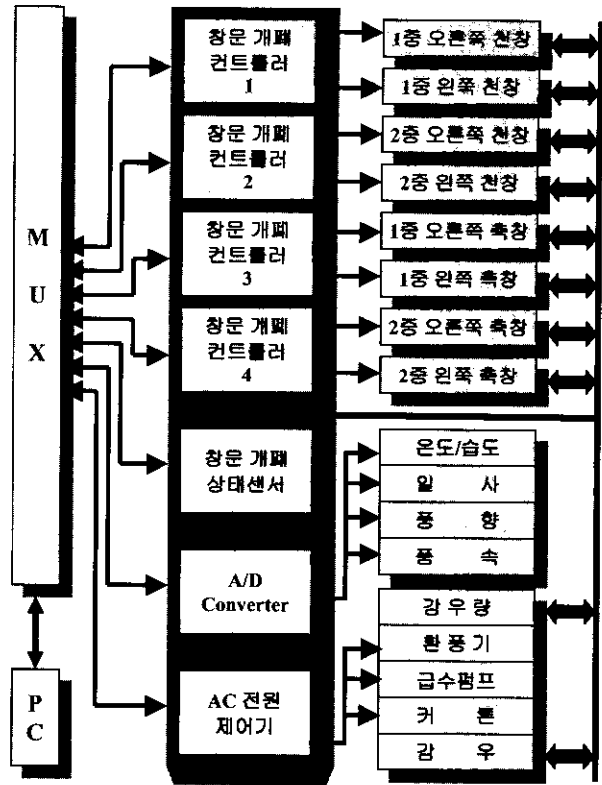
M
U
X

P
C

창문 개폐 컨트롤러 1

창문 개폐 컨트롤러 2

창문 개폐 컨트롤러 3

창문 개폐 컨트롤러 4

창문 개폐 상태센서

A/D Converter

AC 전원 제어기

1중 오른쪽 천창
1중 왼쪽 천창
2중 오른쪽 천창
2중 왼쪽 천창
1중 오른쪽 측창
1중 왼쪽 측창
2중 오른쪽 측창
2중 왼쪽 측창

온도/습도
일 사
풍 향
풍 속

감 우 량
환 풍 기
급수펌프
커 튼
감 우